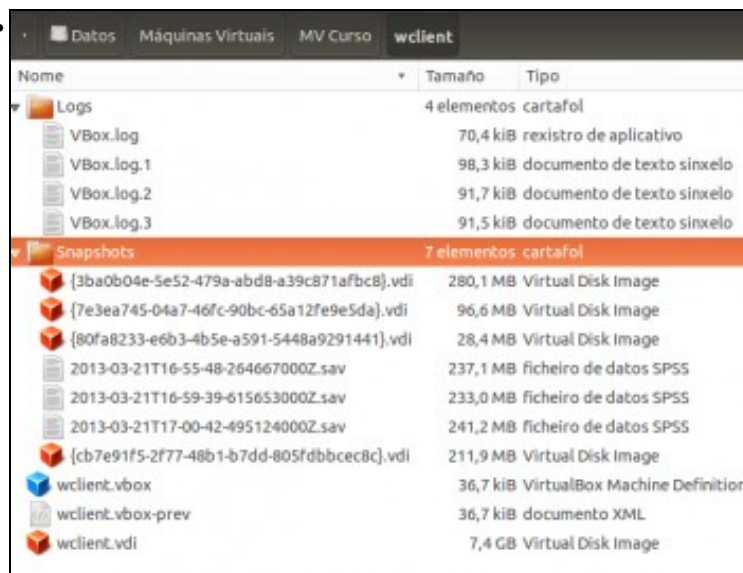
Datos | Máquinas Virtuais | MV Curso | wclient

| Nome | Tamaño | Tipo |
|---|---|---|
| Logs | 4 elementos | cartafol |
| VBox.log | 70,4 kiB | rexistro de aplicativo |
| VBox.log.1 | 98,3 kiB | documento de texto sinxelo |
| VBox.log.2 | 91,7 kiB | documento de texto sinxelo |
| VBox.log.3 | 91,5 kiB | documento de texto sinxelo |
| Snapshots | 7 elementos | cartafol |
| {3ba0b04e-5e52-479a-abd8-a39c871afbc8}.vdi | 280,1 MB | Virtual Disk Image |
| {7e3ea745-04a7-46fc-90bc-65a12fe9e5da}.vdi | 96,6 MB | Virtual Disk Image |
| {80fa8233-e6b3-4b5e-a591-5448a9291441}.vdi | 28,4 MB | Virtual Disk Image |
| 2013-03-21T16-55-48-264667000Z.sav | 237,1 MB | ficheiro de datos SPSS |
| 2013-03-21T16-59-39-615653000Z.sav | 233,0 MB | ficheiro de datos SPSS |
| 2013-03-21T17-00-42-495124000Z.sav | 241,2 MB | ficheiro de datos SPSS |
| {cb7e91f5-2f77-48b1-b7dd-805fdbbcec8c}.vdi | 211,9 MB | Virtual Disk Image |
| wclient.vbox | 36,7 kiB | VirtualBox Machine Definition |
| wclient.vbox-prev | 36,7 kiB | documento XML |
| wclient.vdi | 7,4 GB | Virtual Disk Image |